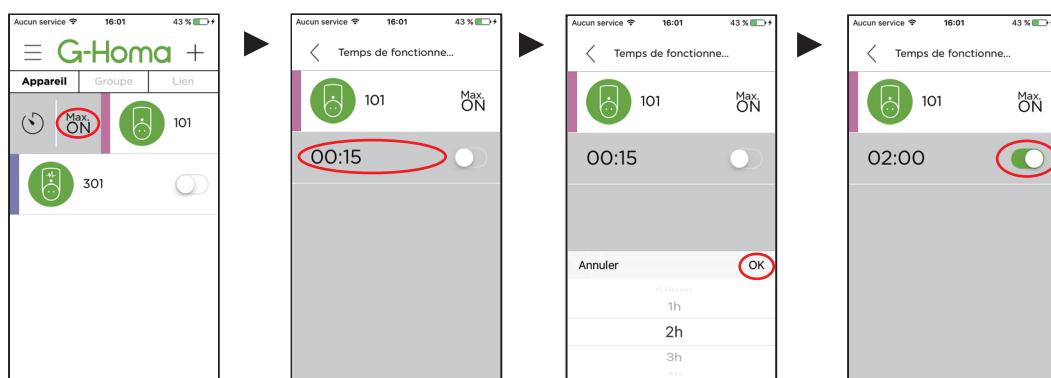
Aucun service 16:01 43 %

G-Homa +

Appareil | Groupe | Lien

Max. ON 101

301

Aucun service 16:01 43 %

Temps de fonctionne...

101 Max. ON

00:15

Aucun service 16:01 43 %

Temps de fonctionne...

101 Max. ON

00:15

Annuler OK

1h

2h

3h

Aucun service 16:01 43 %

Temps de fonctionne...

101 Max. ON

02:00